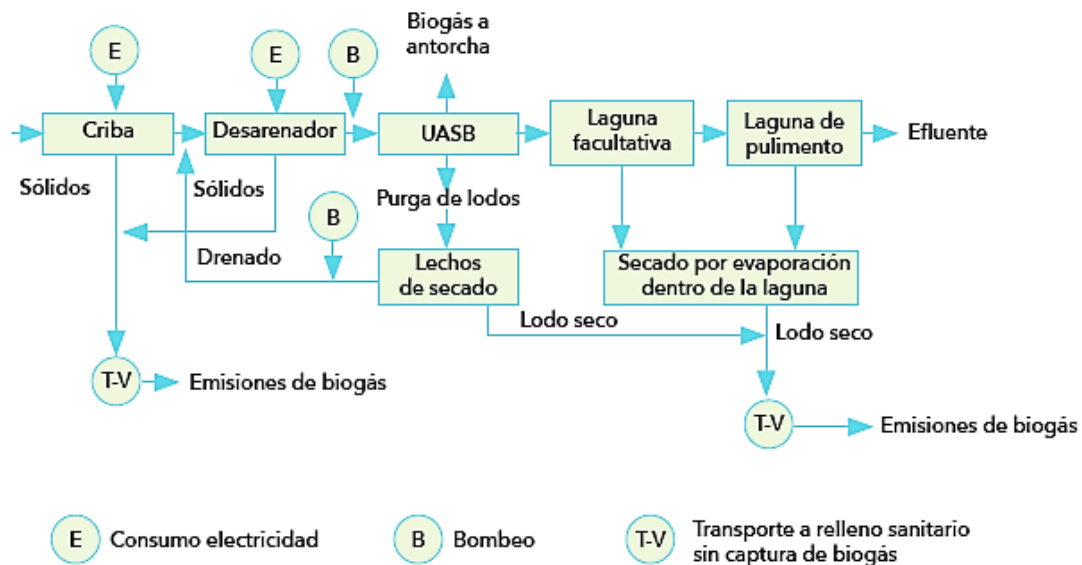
E

E

B

Biogás a antorcha

Criba

Desarenador

UASB

Laguna facultativa

Laguna de pulimento

Efluente

Sólidos

Sólidos

Purga de lodos

B

Drenado

Lechos de secado

Secado por evaporación dentro de la laguna

Lodo seco

Lodo seco

T-V

Emisiones de biogás

T-V

Emisiones de biogás

E Consumo electricidad

B Bombeo

T-V Transporte a relleno sanitario sin captura de biogás